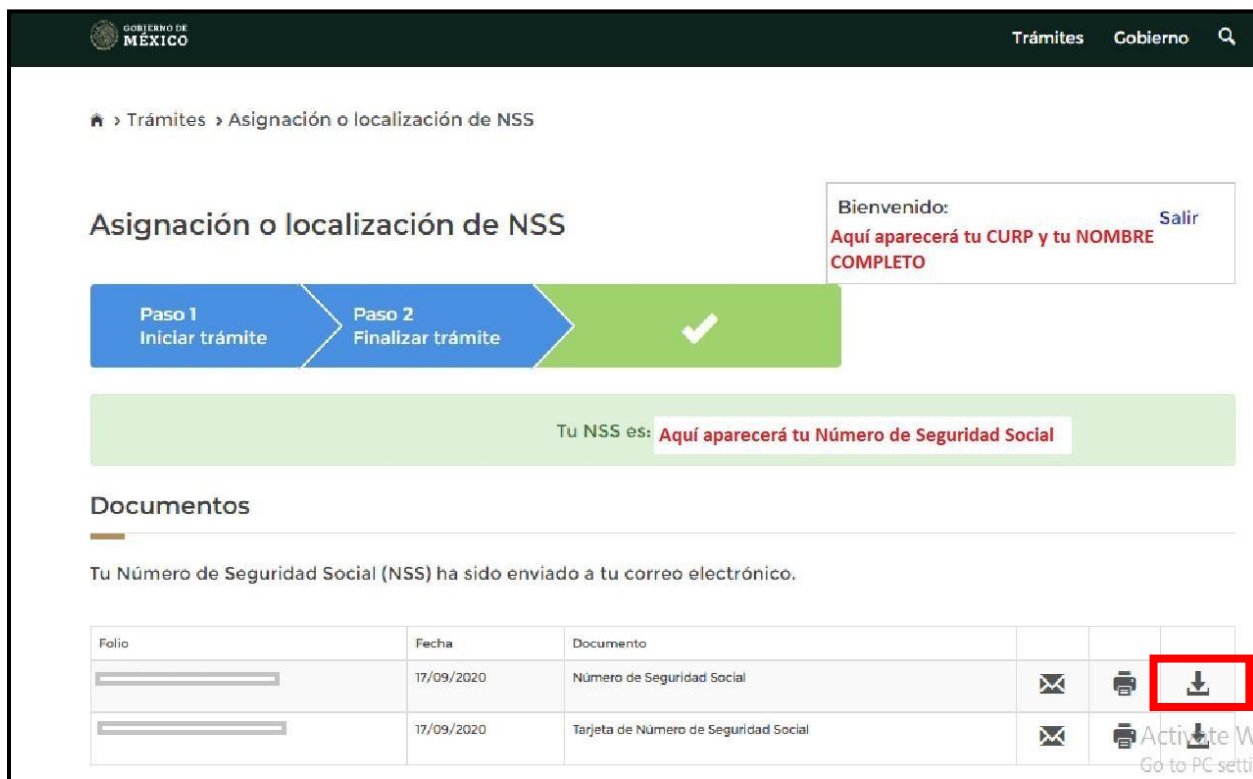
GOBIERNO DE MÉXICO

Trámites Gobierno

› Trámites › Asignación o localización de NSS

Asignación o localización de NSS

Bienvenido: Salir
Aquí aparecerá tu CURP y tu NOMBRE COMPLETO

Paso 1 Iniciar trámite

Paso 2 Finalizar trámite

Tu NSS es: Aquí aparecerá tu Número de Seguridad Social

Documentos

Tu Número de Seguridad Social (NSS) ha sido enviado a tu correo electrónico.

| Folio | Fecha | Documento | | | |
|---|---|---|---|---|---|
| | 17/09/2020 | Número de Seguridad Social | | | |
| | 17/09/2020 | Tarjeta de Número de Seguridad Social | | | |

Activate W
Go to PC setti